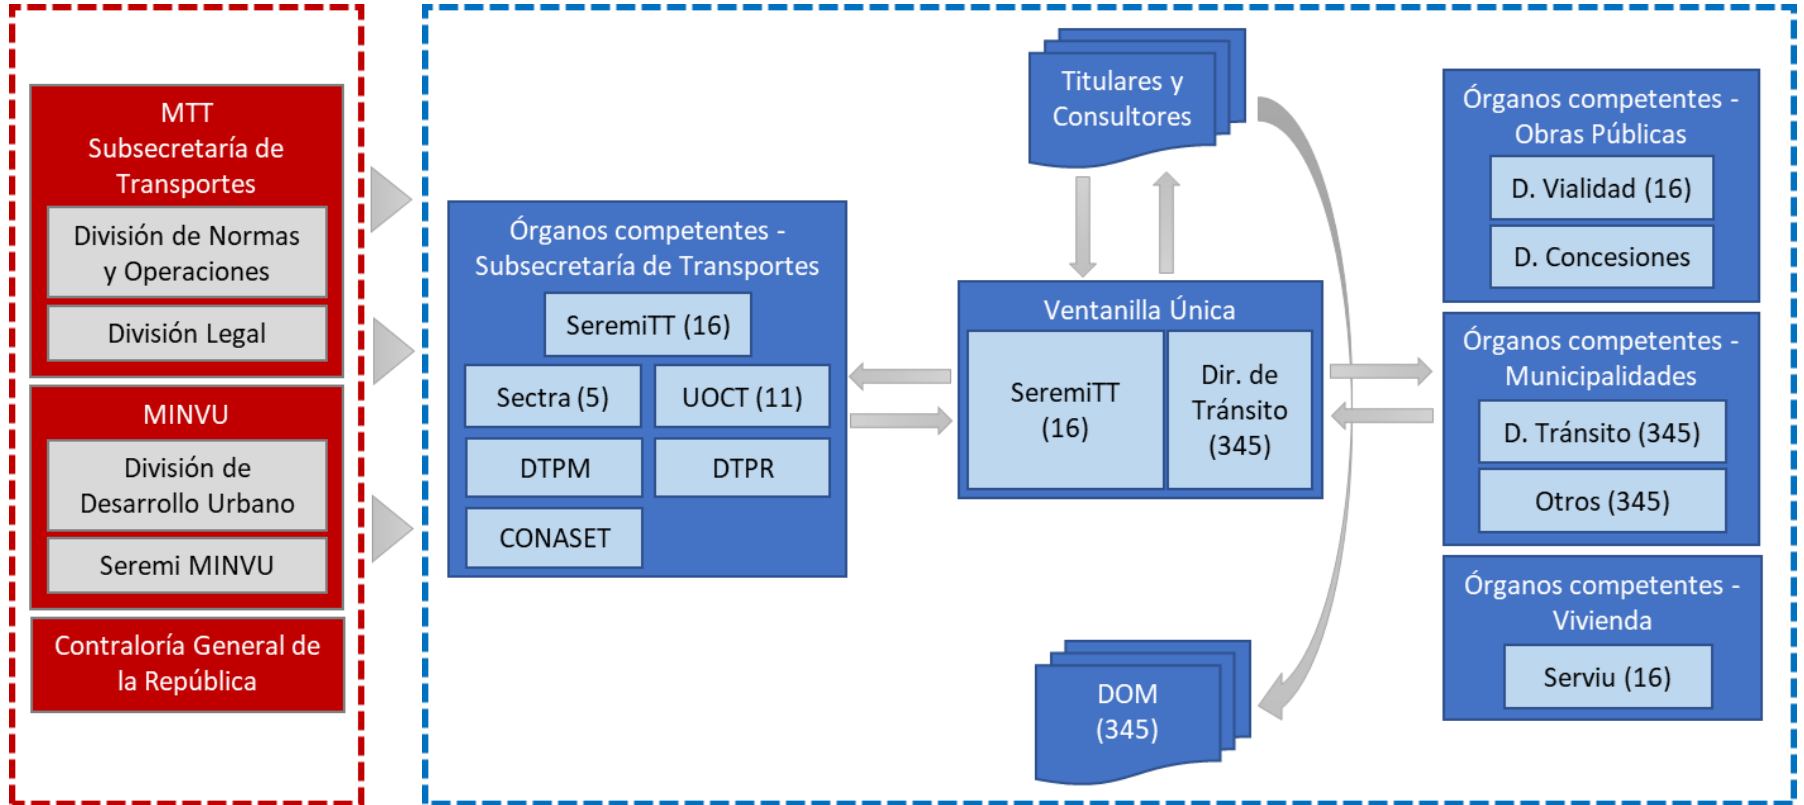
MTT
Subsecretaría de Transportes

División de Normas y Operaciones

División Legal

MINVU

División de Desarrollo Urbano

Seremi MINVU

Contraloría General de la República

Órganos competentes - Subsecretaría de Transportes

SeremiTT (16)

Sectra (5)

UOCT (11)

DTPM

DTPR

CONASET

Titulares y Consultores

Ventanilla Única

SeremiTT (16)

Dir. de Tránsito (345)

DOM (345)

Órganos competentes - Obras Públicas

D. Vialidad (16)

D. Concesiones

Órganos competentes - Municipalidades

D. Tránsito (345)

Otros (345)

Órganos competentes - Vivienda

Serviu (16)